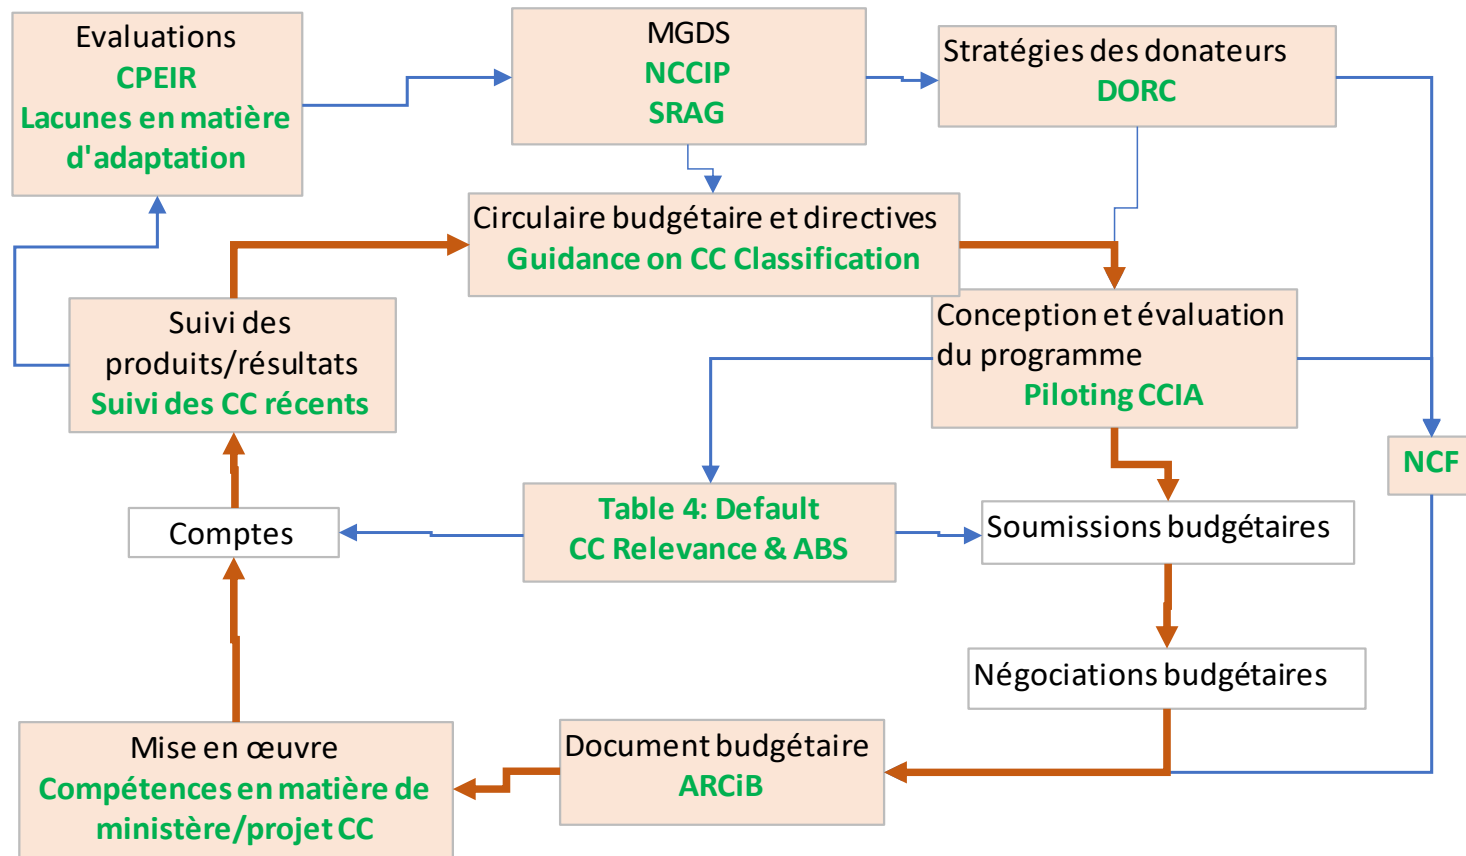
Evaluations
CPEIR
Lacunes en matière d'adaptation

MGDS
NCCIP
SRAG

Stratégies des donateurs
DORC

Circulaire budgétaire et directives
Guidance on CC Classification

Suivi des produits/résultats
Suivi des CC récents

Conception et évaluation du programme
Piloting CCIA

NCF

Comptes

Table 4: Default CC Relevance & ABS

Soumissions budgétaires

Négociations budgétaires

Mise en œuvre
Compétences en matière de ministère/projet CC

Document budgétaire
ARCiB